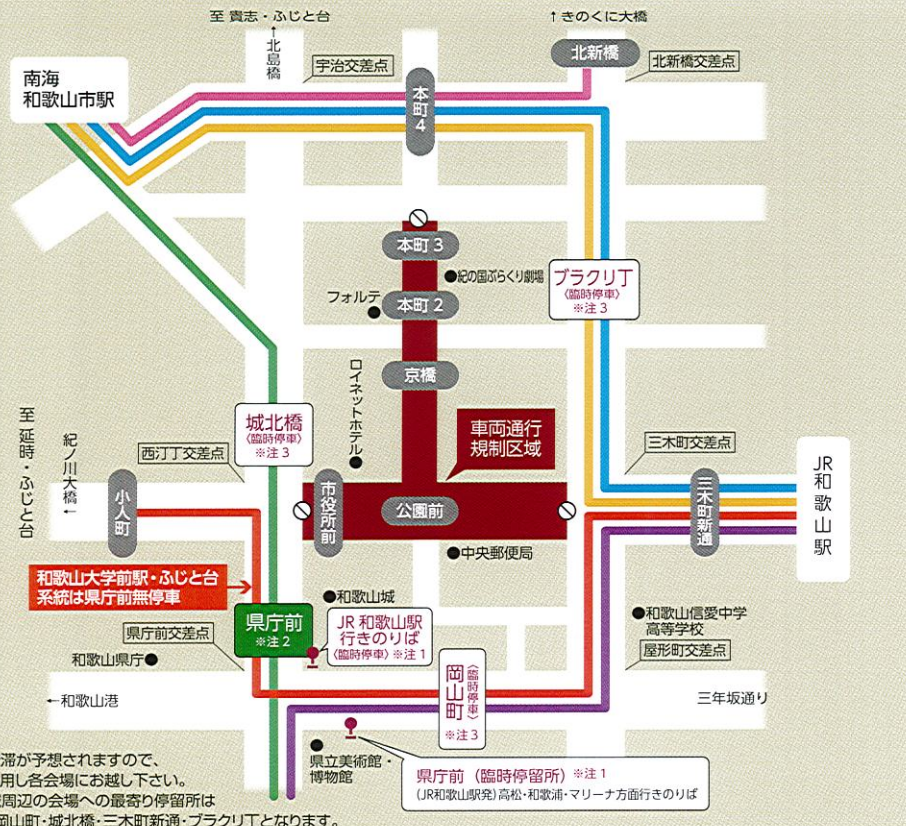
至 貴志・ふじと台

↑ きのくに大橋

北島橋

南海
和歌山市駅

宇治交差点

北新橋

北新橋交差点

本町4

本町3

紀の国ぶらくり劇場

フォルテ

本町2

ブラクリ丁
〈臨時停車〉
※注3

ロイネットホテル

京橋

至
延時・ふじと台

紀の川大橋 ←

城北橋
〈臨時停車〉
※注3

車両通行
規制区域

西汀丁交差点

三木町交差点

JR
和
歌
山
駅

小人町

市役所前

公園前

三木町新通

中央郵便局

和歌山大学前駅・ふじと台
系統は県庁前無停車

和歌山城

和歌山信愛中学
高等学校

県庁前
※注2

JR 和歌山駅
行きのりば
〈臨時停車〉※注1

県庁前交差点

屋形町交差点

和歌山県庁

岡山町
〈臨時停車〉
※注3

← 和歌山港

三年坂通り

県立美術館・
博物館

滞が予想されますので、
用し各会場にお越し下さい。
周辺の会場への最寄り停留所は
岡山町・城北橋・三木町新通・ブラクリ丁となります。

県庁前（臨時停留所）※注1
(JR和歌山駅発) 高松・和歌浦・マリーナ方面行きのりば